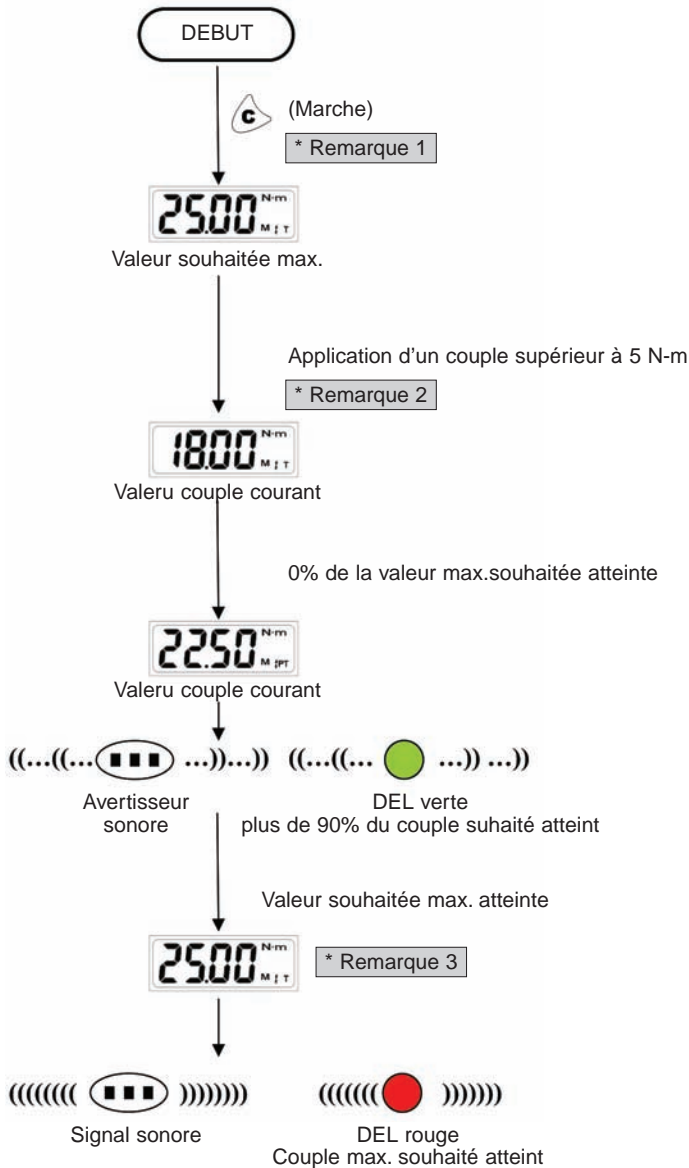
DEBUT

c (Marche)

\* Remarque 1

25.00 N-m M T

Valeur souhaitée max.

Application d'un couple supérieur à 5 N-m

\* Remarque 2

18.00 N-m M T

Valeru couple courant

0% de la valeur max.souhaitée atteinte

22.50 N-m M PT

Valeru couple courant

((...((... ...))...)) ((...((... ...)) ...))

Avertisseur sonore

DEL verte plus de 90% du couple suhaité atteint

Valeur souhaitée max. atteinte

25.00 N-m M T

\* Remarque 3

(((((((( )))))))) (((((((( ))))))))

Signal sonore

DEL rouge Couple max. souhaité atteint